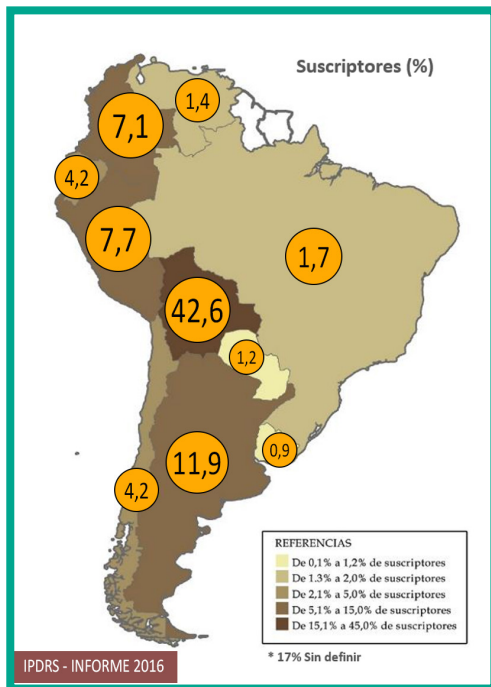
Suscriptores (%)

1,4

7,1

4,2

7,7

1,7

42,6

1,2

0,9

11,9

4,2

REFERENCIAS
De 0,1% a 1,2% de suscriptores
De 1.3% a 2,0% de suscriptores
De 2,1% a 5,0% de suscriptores
De 5,1% a 15,0% de suscriptores
De 15,1% a 45,0% de suscriptores

* 17% Sin definir

IPDRS - INFORME 2016